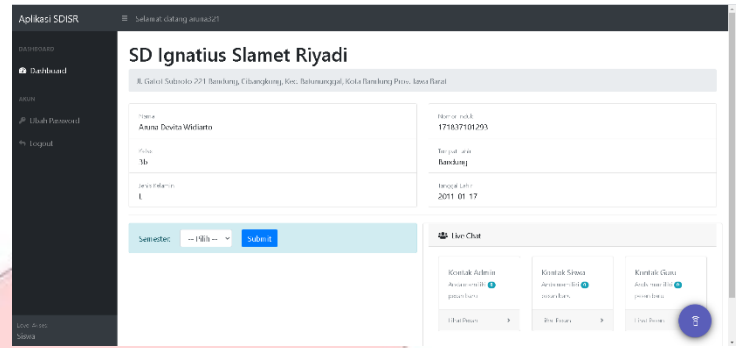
Aplikasi SDISR
≡ Selamat datang aruna21

DASHBOARD
Dashboard
AKUN
Ubah Password
Logout

SD Ignatius Slamet Riyadi

Jl. Gatot Subroto 221 Bandung, Cibangkong, Kec. Batununggal, Kota Bandung Prov. Jawa Barat

Nama
Aruna Devita Widiarto

Nomor Induk
171837101293

Kelas
3b

Tempat Lahir
Bandung

Jenis Kelamin
L

Tanggal Lahir
2011-01-17

Semester: -- Pilih -- Submit

Live Chat

Kontak Admin
Anda memiliki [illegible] pesan baru
Lihat Pesan

Kontak Siswa
Anda memiliki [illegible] pesan baru
Lihat Pesan

Kontak Guru
Anda memiliki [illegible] pesan baru
Lihat Pesan

Level Akses:
Siswa